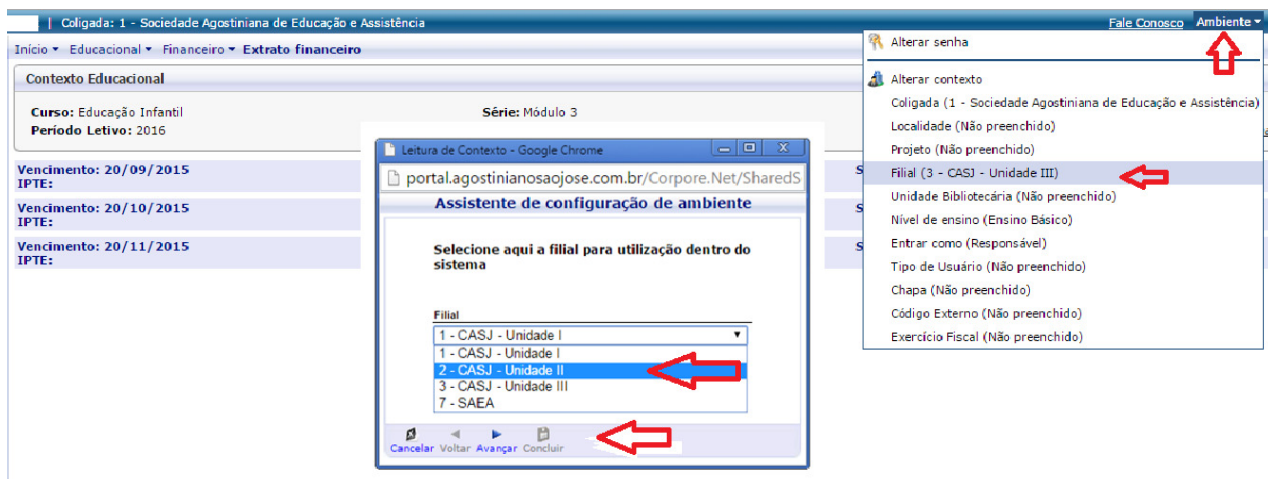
| Coligada: 1 - Sociedade Agostiniana de Educação e Assistência

Fale Conosco Ambiente ▾

Início ▾ Educacional ▾ Financeiro ▾ Extrato financeiro

Contexto Educacional

Curso: Educação Infantil
Período Letivo: 2016

Série: Módulo 3

Vencimento: 20/09/2015
IPTE:

Vencimento: 20/10/2015
IPTE:

Vencimento: 20/11/2015
IPTE:

S

S

S

Leitura de Contexto - Google Chrome

portal.agostinianosaojose.com.br/Corpore.Net/SharedS

Assistente de configuração de ambiente

Selecione aqui a filial para utilização dentro do sistema

Filial

1 - CASJ - Unidade I ▾
1 - CASJ - Unidade I
2 - CASJ - Unidade II
3 - CASJ - Unidade III
7 - SAEA

Cancelar Voltar Avançar Concluir

Alterar senha

Alterar contexto
Coligada (1 - Sociedade Agostiniana de Educação e Assistência)
Localidade (Não preenchido)
Projeto (Não preenchido)
Filial (3 - CASJ - Unidade III)
Unidade Bibliotecária (Não preenchido)
Nível de ensino (Ensino Básico)
Entrar como (Responsável)
Tipo de Usuário (Não preenchido)
Chapa (Não preenchido)
Código Externo (Não preenchido)
Exercício Fiscal (Não preenchido)